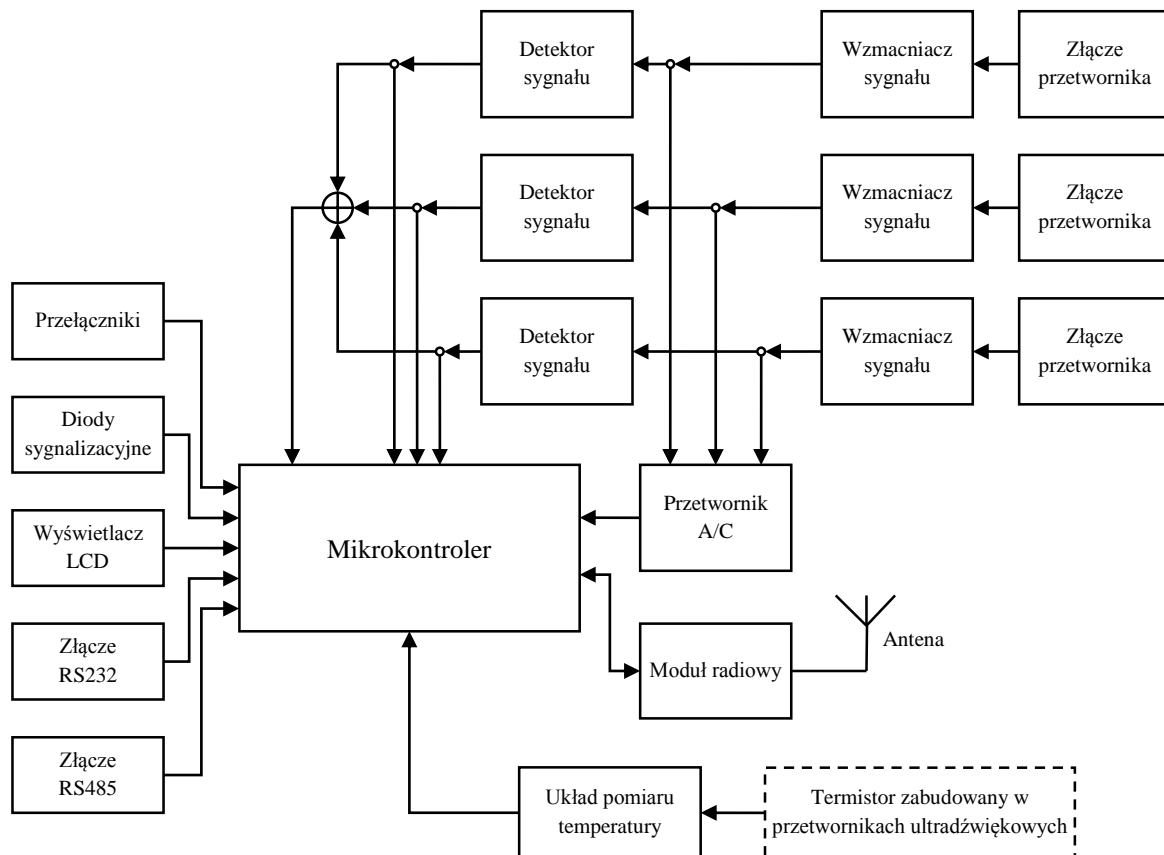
Detektor sygnału

Wzmacniacz sygnału

Złącze przetwornika

Detektor sygnału

Wzmacniacz sygnału

Złącze przetwornika

Detektor sygnału

Wzmacniacz sygnału

Złącze przetwornika

Przełączniki

Diody sygnalizacyjne

Wyświetlacz LCD

Złącze RS232

Złącze RS485

Mikrokontroler

Przetwornik A/C

Moduł radiowy

Antena

Układ pomiaru temperatury

Termistor zabudowany w przetwornikach ultradźwiękowych